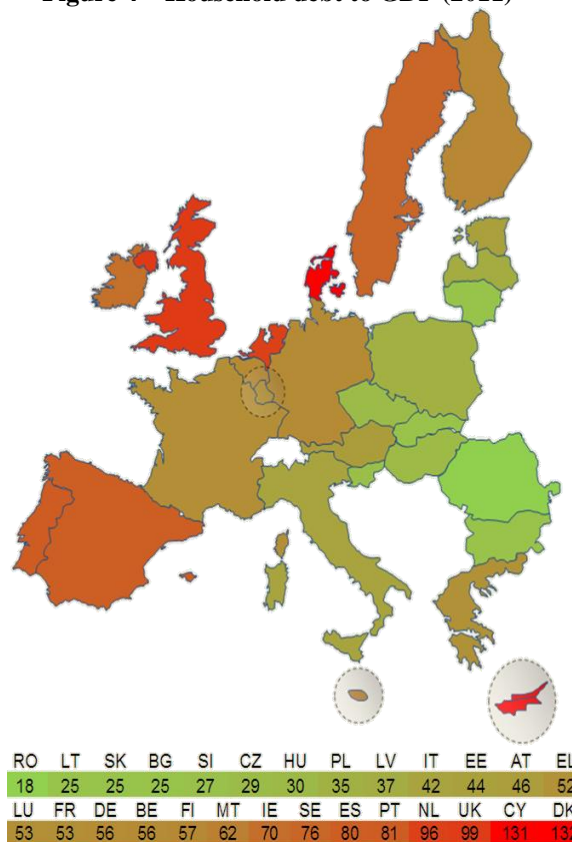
Figure 4 – Household debt to GDP (2011)

| RO | LT | SK | BG | SI | CZ | HU | PL | LV | IT | EE | AT | EL |
|---|---|---|---|---|---|---|---|---|---|---|---|---|
| 18 | 25 | 25 | 25 | 27 | 29 | 30 | 35 | 37 | 42 | 44 | 46 | 52 |

| LU | FR | DE | BE | FI | MT | IE | SE | ES | PT | NL | UK | CY | DK |
|---|---|---|---|---|---|---|---|---|---|---|---|---|---|
| 53 | 53 | 56 | 56 | 57 | 62 | 70 | 76 | 80 | 81 | 96 | 99 | 131 | 13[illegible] |